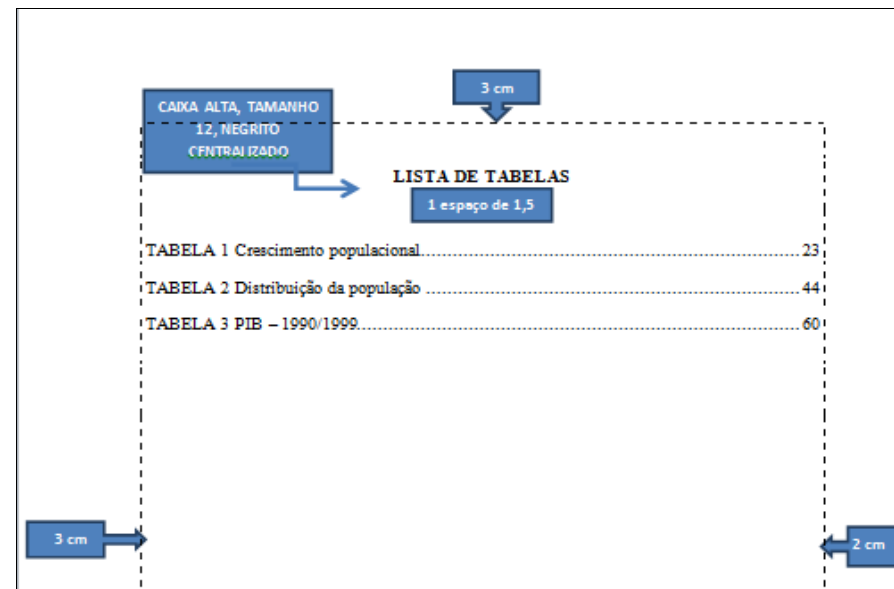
3 cm

CAIXA ALTA, TAMANHO 12, NEGRITO CENTRALIZADO

LISTA DE TABELAS

1 espaço de 1,5

TABELA 1 Crescimento populacional........................................................................23

TABELA 2 Distribuição da população ........................................................................44

TABELA 3 PIB – 1990/1999.........................................................................................60

3 cm

2 cm